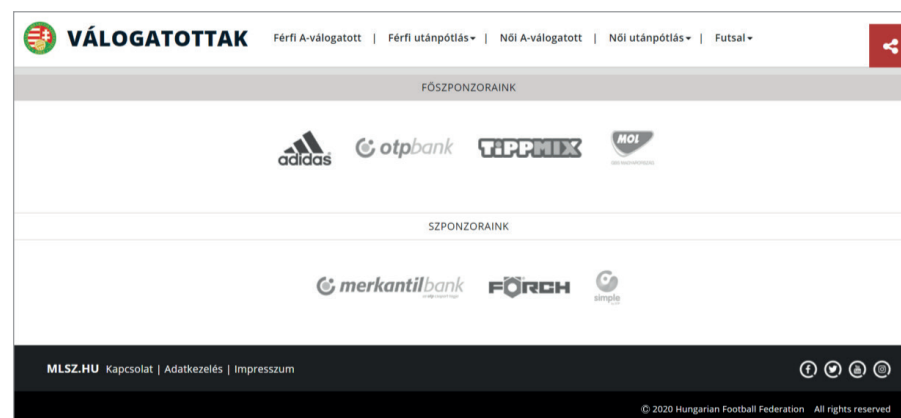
VÁLOGATOTTAK Férfi A-válogatott | Férfi utánpótlás | Női A-válogatott | Női utánpótlás | Futsal

FŐSZPONZORAINK

adidas otpbank TIPPMIX MOL

SZPONZORAINK

merkantilbank FÖRCH simple

MLSZ.HU Kapcsolat | Adatkezelés | Impresszum

© 2020 Hungarian Football Federation All rights reserved